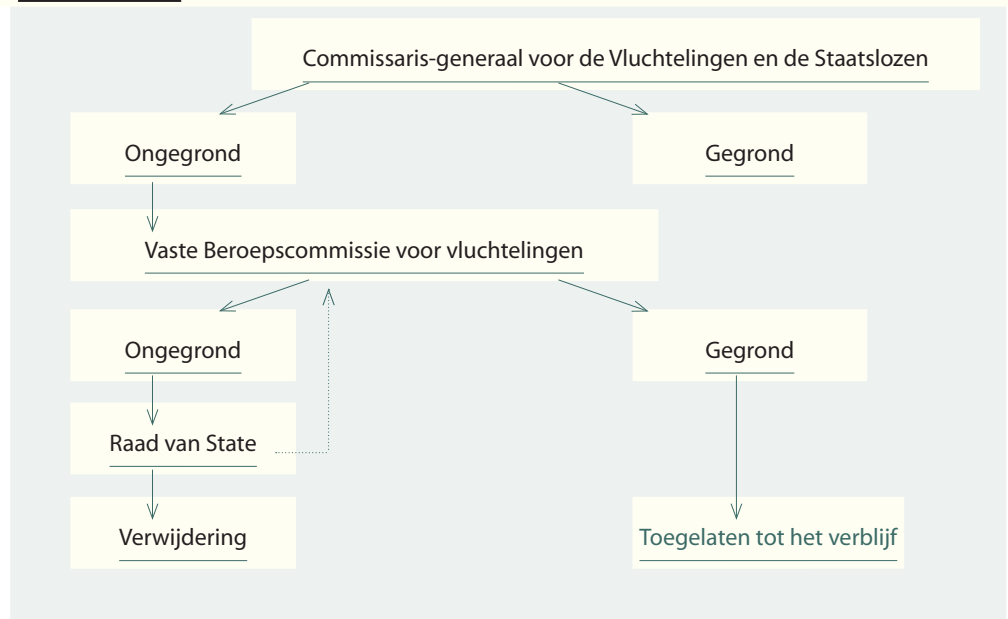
Commissaris-generaal voor de Vluchtelingen en de Staatslozen

Ongegrond

Gegrond

Vaste Beroepscommissie voor vluchtelingen

Ongegrond

Gegrond

Raad van State

Verwijdering

Toegelaten tot het verblijf